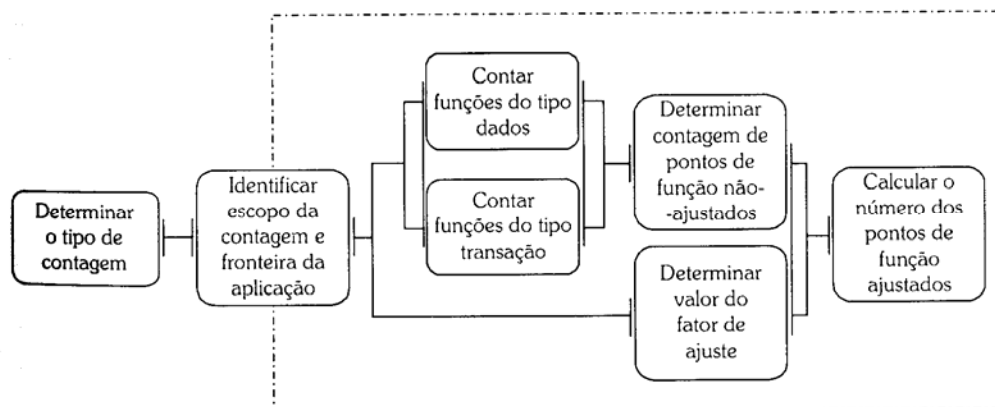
Determinar o tipo de contagem

Identificar escopo da contagem e fronteira da aplicação

Contar funções do tipo dados

Contar funções do tipo transação

Determinar contagem de pontos de função não-ajustados

Determinar valor do fator de ajuste

Calcular o número dos pontos de função ajustados